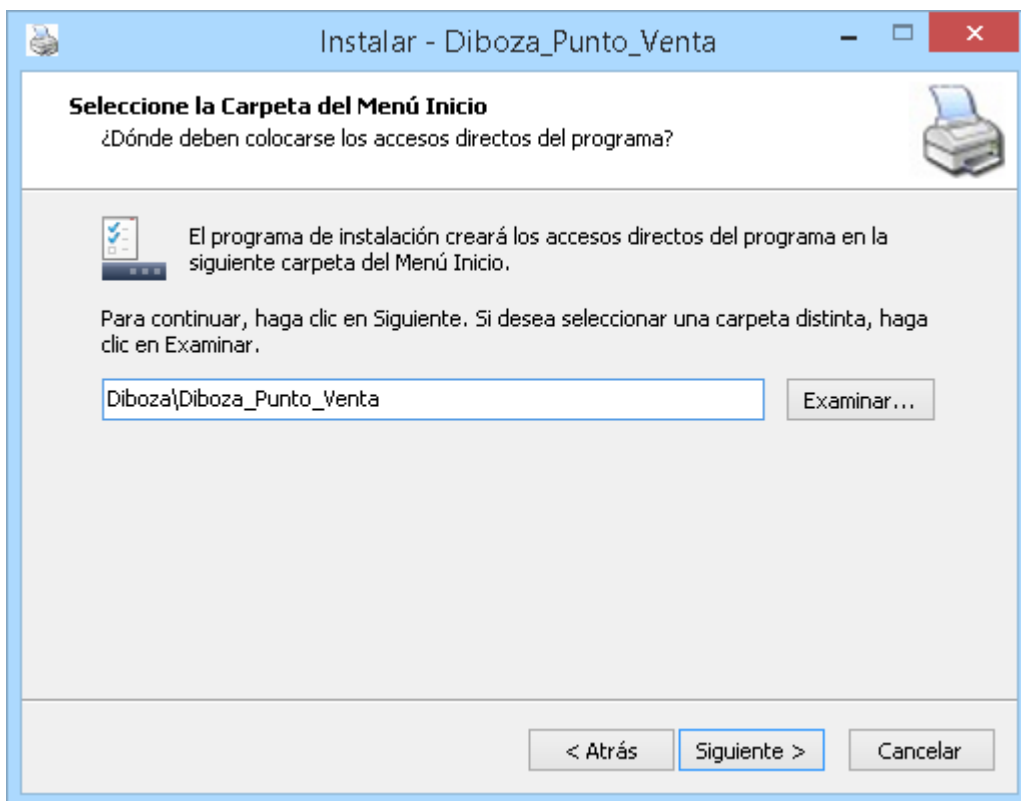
Instalar - Diboza_Punto_Venta

Seleccione la Carpeta del Menú Inicio
¿Dónde deben colocarse los accesos directos del programa?

El programa de instalación creará los accesos directos del programa en la siguiente carpeta del Menú Inicio.

Para continuar, haga clic en Siguiente. Si desea seleccionar una carpeta distinta, haga clic en Examinar.

Diboza\Diboza_Punto_Venta

Examinar...

< Atrás

Siguiente >

Cancelar